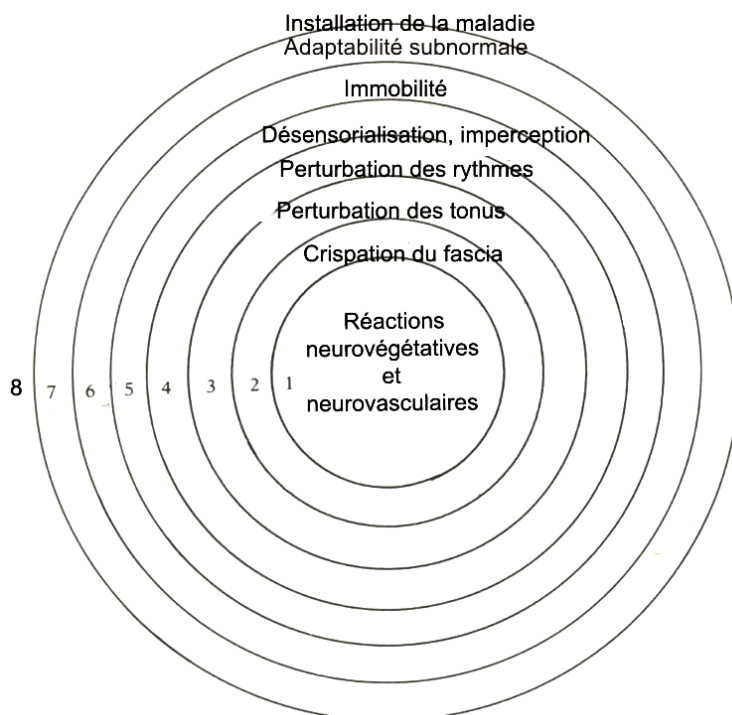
Installation de la maladie
Adaptabilité subnormale
Immobilité
Désensorialisation, imperception
Perturbation des rythmes
Perturbation des tonus
Crispation du fascia
Réactions neurovégétatives et neurovasculaires

8 7 6 5 4 3 2 1